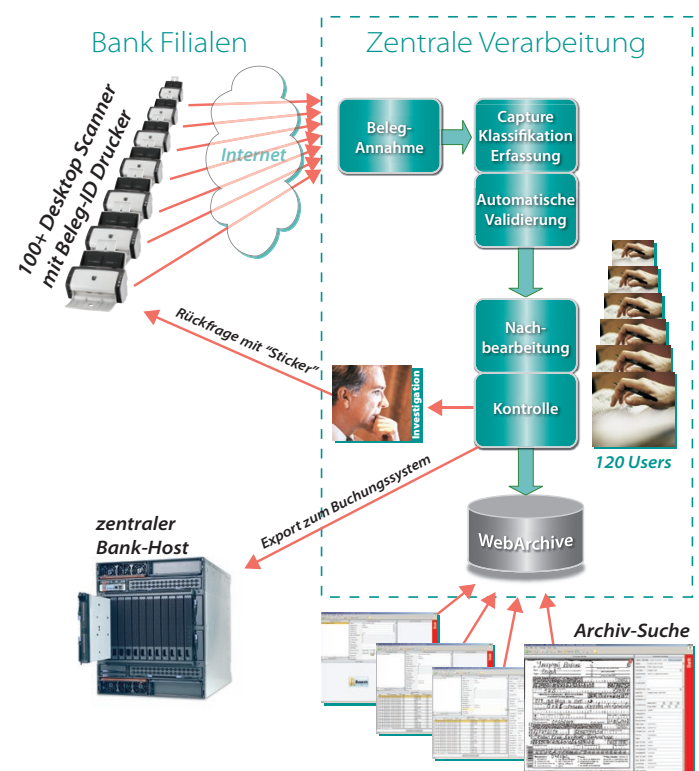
Bank Filialen

Zentrale Verarbeitung

100+ Desktop Scanner mit Beleg-ID Drucker

Internet

Beleg-Annahme

Capture Klassifikation Erfassung

Automatische Validierung

Nach-bearbeitung

Kontrolle

120 Users

Rückfrage mit "Sticker"

Investigation

Export zum Buchungssystem

zentraler Bank-Host

WebArchive

Archiv-Suche